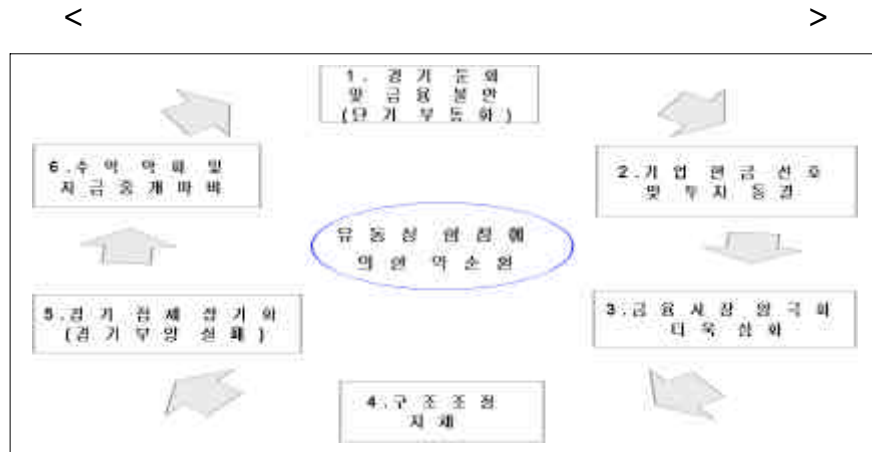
< >

1. 경기 둔화 및 금융 불안 (단기 부동화)

2. 기업 현금 선호 및 투자 동결

3. 금융시장 양극화 더욱 심화

4. 구조조정 지체

5. 경기 침체 장기화 (경기부양 실패)

6. 수익 악화 및 자금조개파바

유동성 함정형의 악순환